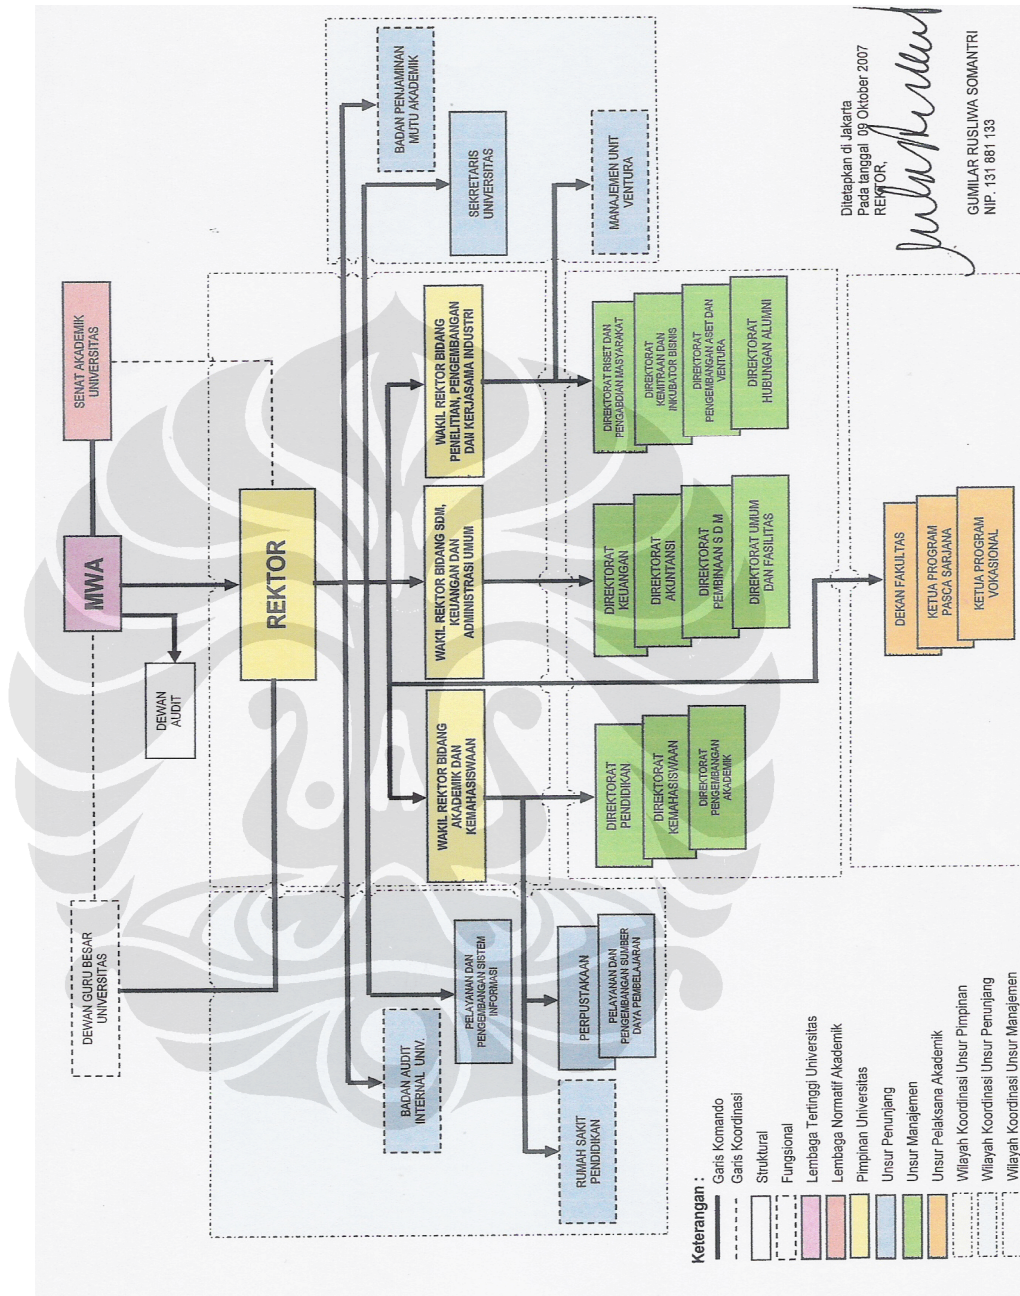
SENAT AKADEMIK UNIVERSITAS

MWA

DEWAN AUDIT

DEWAN GURU BESAR UNIVERSITAS

REKTOR

BADAN PENJAMINAN MUTU AKADEMIK

SEKRETARIS UNIVERSITAS

MANAJEMEN UNIT VENTURA

WAKIL REKTOR BIDANG PENELITIAN, PENGEMBANGAN DAN KERJASAMA INDUSTRI

WAKIL REKTOR BIDANG SDM, KEUANGAN DAN ADMINISTRASI UMUM

WAKIL REKTOR BIDANG AKADEMIK DAN KEMAHASISWAAN

DIREKTORAT RISET DAN PENGABDIAN MASYARAKAT

DIREKTORAT KEMITRAAN DAN INKUBATOR BISNIS

DIREKTORAT PENGEMBANGAN ASET DAN VENTURA

DIREKTORAT HUBUNGAN ALUMNI

DIREKTORAT KEUANGAN

DIREKTORAT AKUNTANSI

DIREKTORAT PEMBINAAN S D M

DIREKTORAT UMUM DAN FASILITAS

DIREKTORAT PENDIDIKAN

DIREKTORAT KEMAHASISWAAN

DIREKTORAT PENGEMBANGAN AKADEMIK

DEKAN FAKULTAS

KETUA PROGRAM PASCA SARJANA

KETUA PROGRAM VOKASIONAL

BADAN AUDIT INTERNAL UNIV.

PELAYANAN DAN PENGEMBANGAN SISTEM INFORMASI

PERPUSTAKAAN

PELAYANAN DAN PENGEMBANGAN SUMBER DAYA PEMBELAJARAN

RUMAH SAKIT PENDIDIKAN

Ditetapkan di Jakarta
Pada tanggal 09 Oktober 2007
REKTOR,

GUMILAR RUSLIWA SOMANTRI
NIP. 131 881 133

Keterangan :
Garis Komando
Garis Koordinasi
Struktural
Fungsional
Lembaga Tertinggi Universitas
Lembaga Normatif Akademik
Pimpinan Universitas
Unsur Penunjang
Unsur Manajemen
Unsur Pelaksana Akademik
Wilayah Koordinasi Unsur Pimpinan
Wilayah Koordinasi Unsur Penunjang
Wilayah Koordinasi Unsur Manajemen